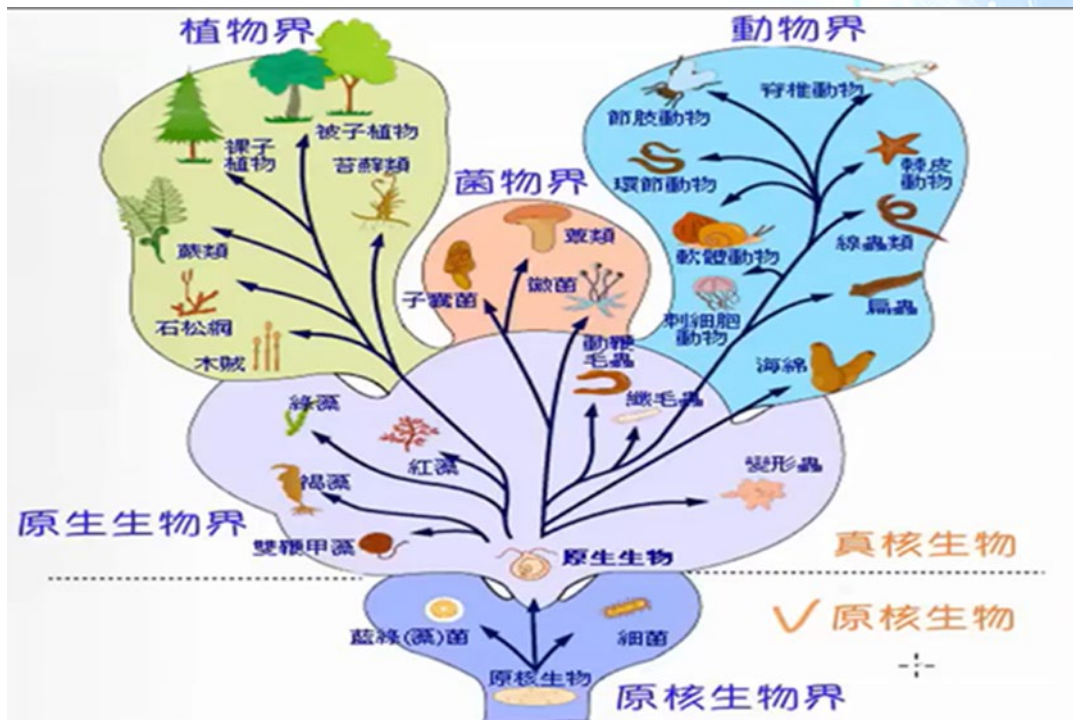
植物界

動物界

裸子植物

被子植物

苔蘚類

蕨類

石松綱

木賊

菌物界

蕈類

黴菌

子囊菌

節肢動物

脊椎動物

環節動物

棘皮動物

軟體動物

線蟲類

刺細胞動物

扁蟲

海綿

動鞭毛蟲

纖毛蟲

綠藻

紅藻

褐藻

變形蟲

原生生物界

雙鞭甲藻

原生生物

真核生物

原核生物

藍綠(藻)菌

細菌

原核生物

原核生物界